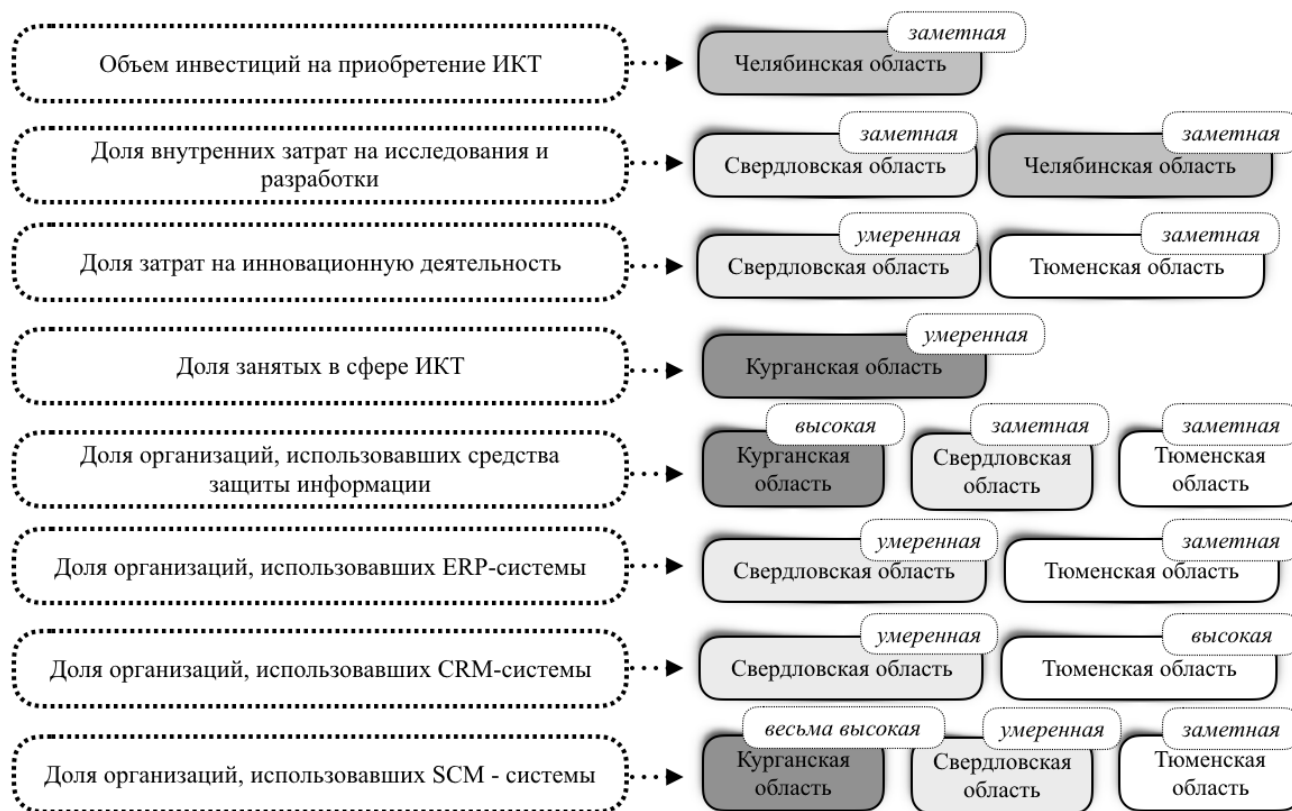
Объем инвестиций на приобретение ИКТ

заметная
Челябинская область

Доля внутренних затрат на исследования и разработки

заметная
Свердловская область

заметная
Челябинская область

Доля затрат на инновационную деятельность

умеренная
Свердловская область

заметная
Тюменская область

Доля занятых в сфере ИКТ

умеренная
Курганская область

Доля организаций, использовавших средства защиты информации

высокая
Курганская область

заметная
Свердловская область

заметная
Тюменская область

Доля организаций, использовавших ERP-системы

умеренная
Свердловская область

заметная
Тюменская область

Доля организаций, использовавших CRM-системы

умеренная
Свердловская область

высокая
Тюменская область

Доля организаций, использовавших SCM - системы

весьма высокая
Курганская область

умеренная
Свердловская область

заметная
Тюменская область